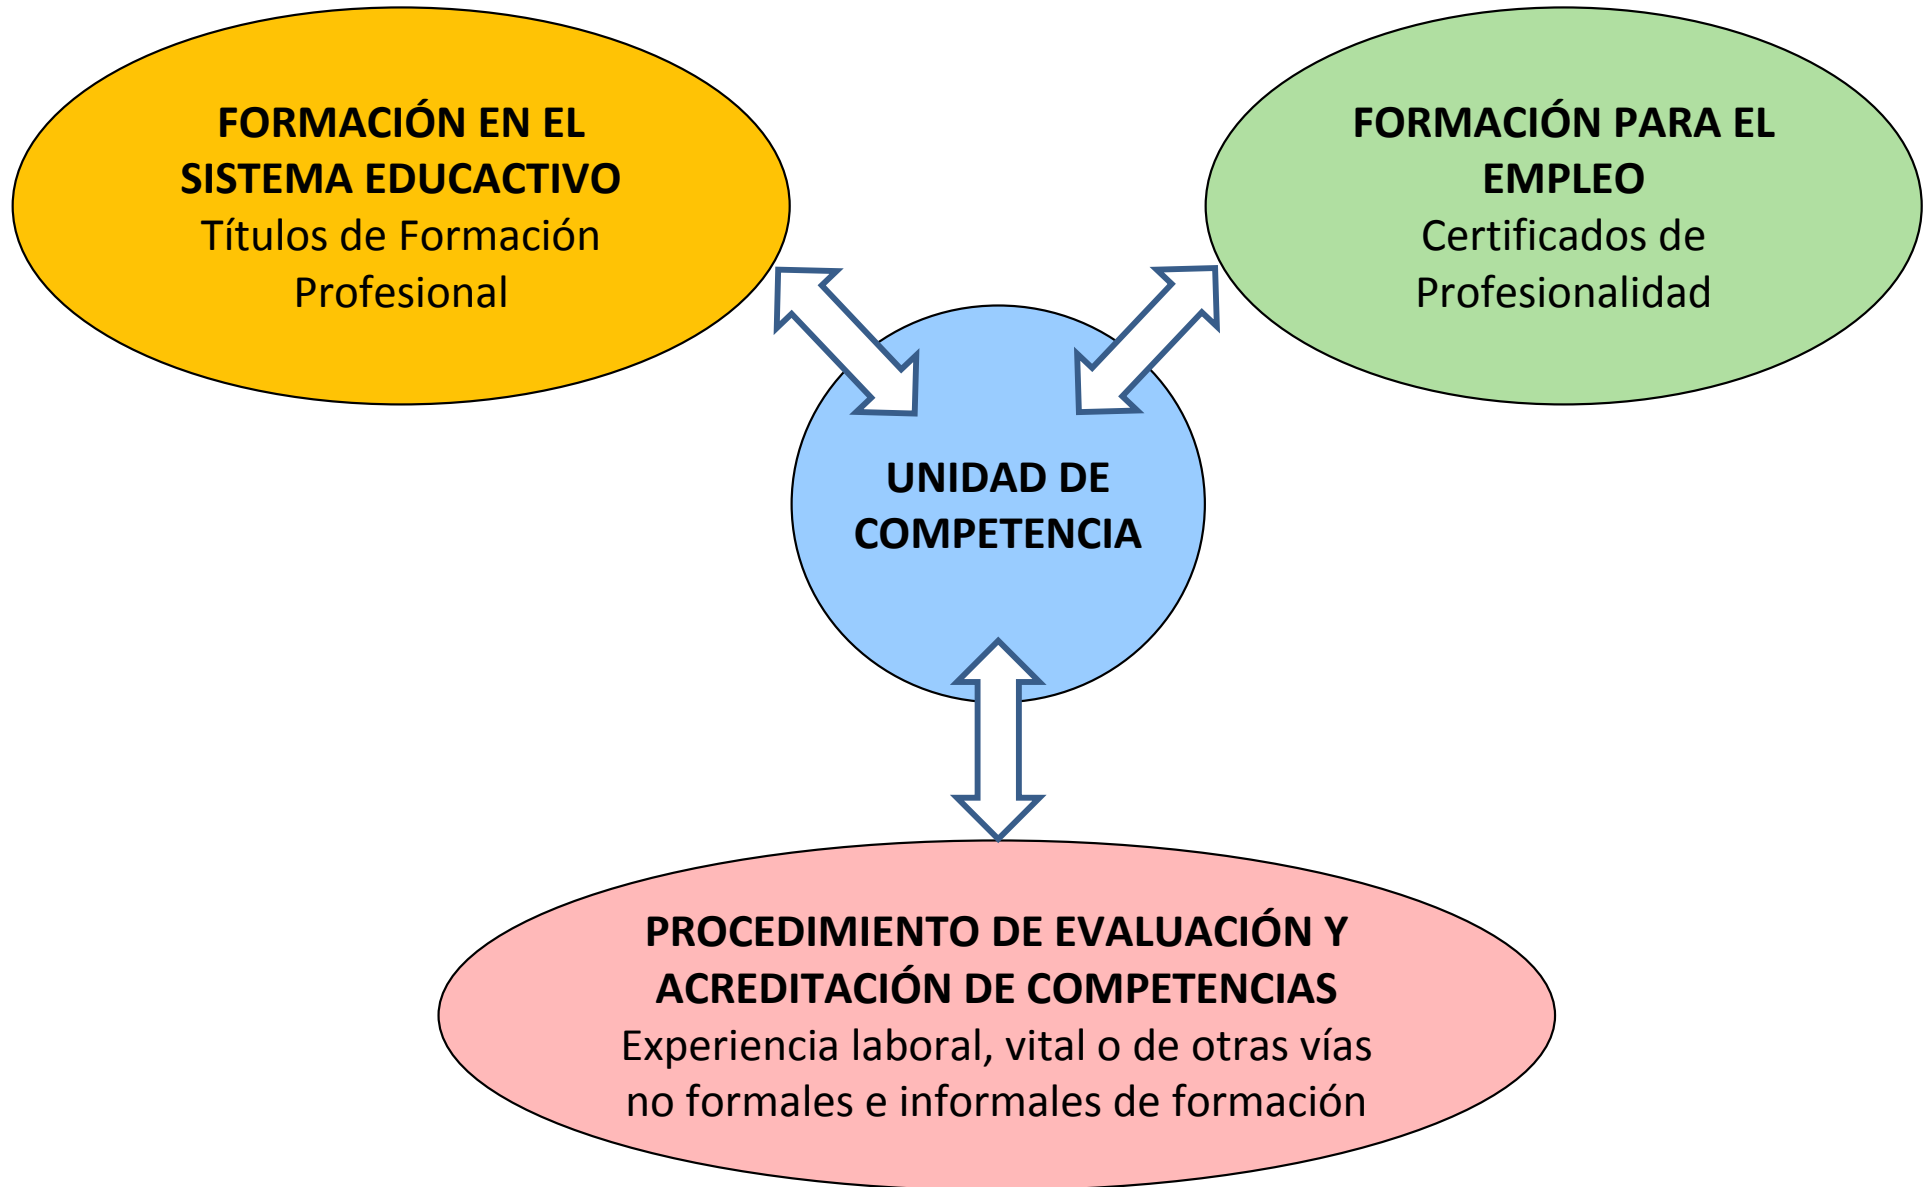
FORMACIÓN EN EL SISTEMA EDUCACTIVO
Títulos de Formación Profesional

FORMACIÓN PARA EL EMPLEO
Certificados de Profesionalidad

UNIDAD DE COMPETENCIA

PROCEDIMIENTO DE EVALUACIÓN Y ACREDITACIÓN DE COMPETENCIAS
Experiencia laboral, vital o de otras vías no formales e informales de formación